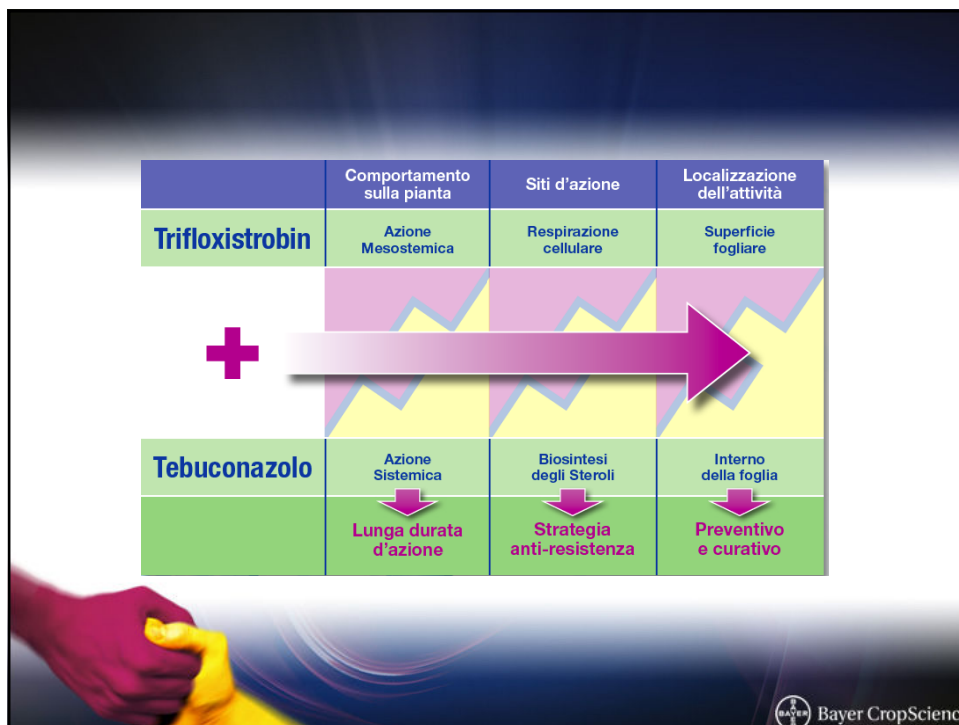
| | Comportamento sulla pianta | Siti d'azione | Localizzazione dell'attività |
|---|---|---|---|
| Trifloxistrobin | Azione Mesostemica | Respirazione cellulare | Superficie fogliare |
| + | | | |
| Tebuconazolo | Azione Sistemica | Biosintesi degli Steroli | Interno della foglia |
| | Lunga durata d'azione | Strategia anti-resistenza | Preventivo e curativo |

BAYER Bayer CropScienc